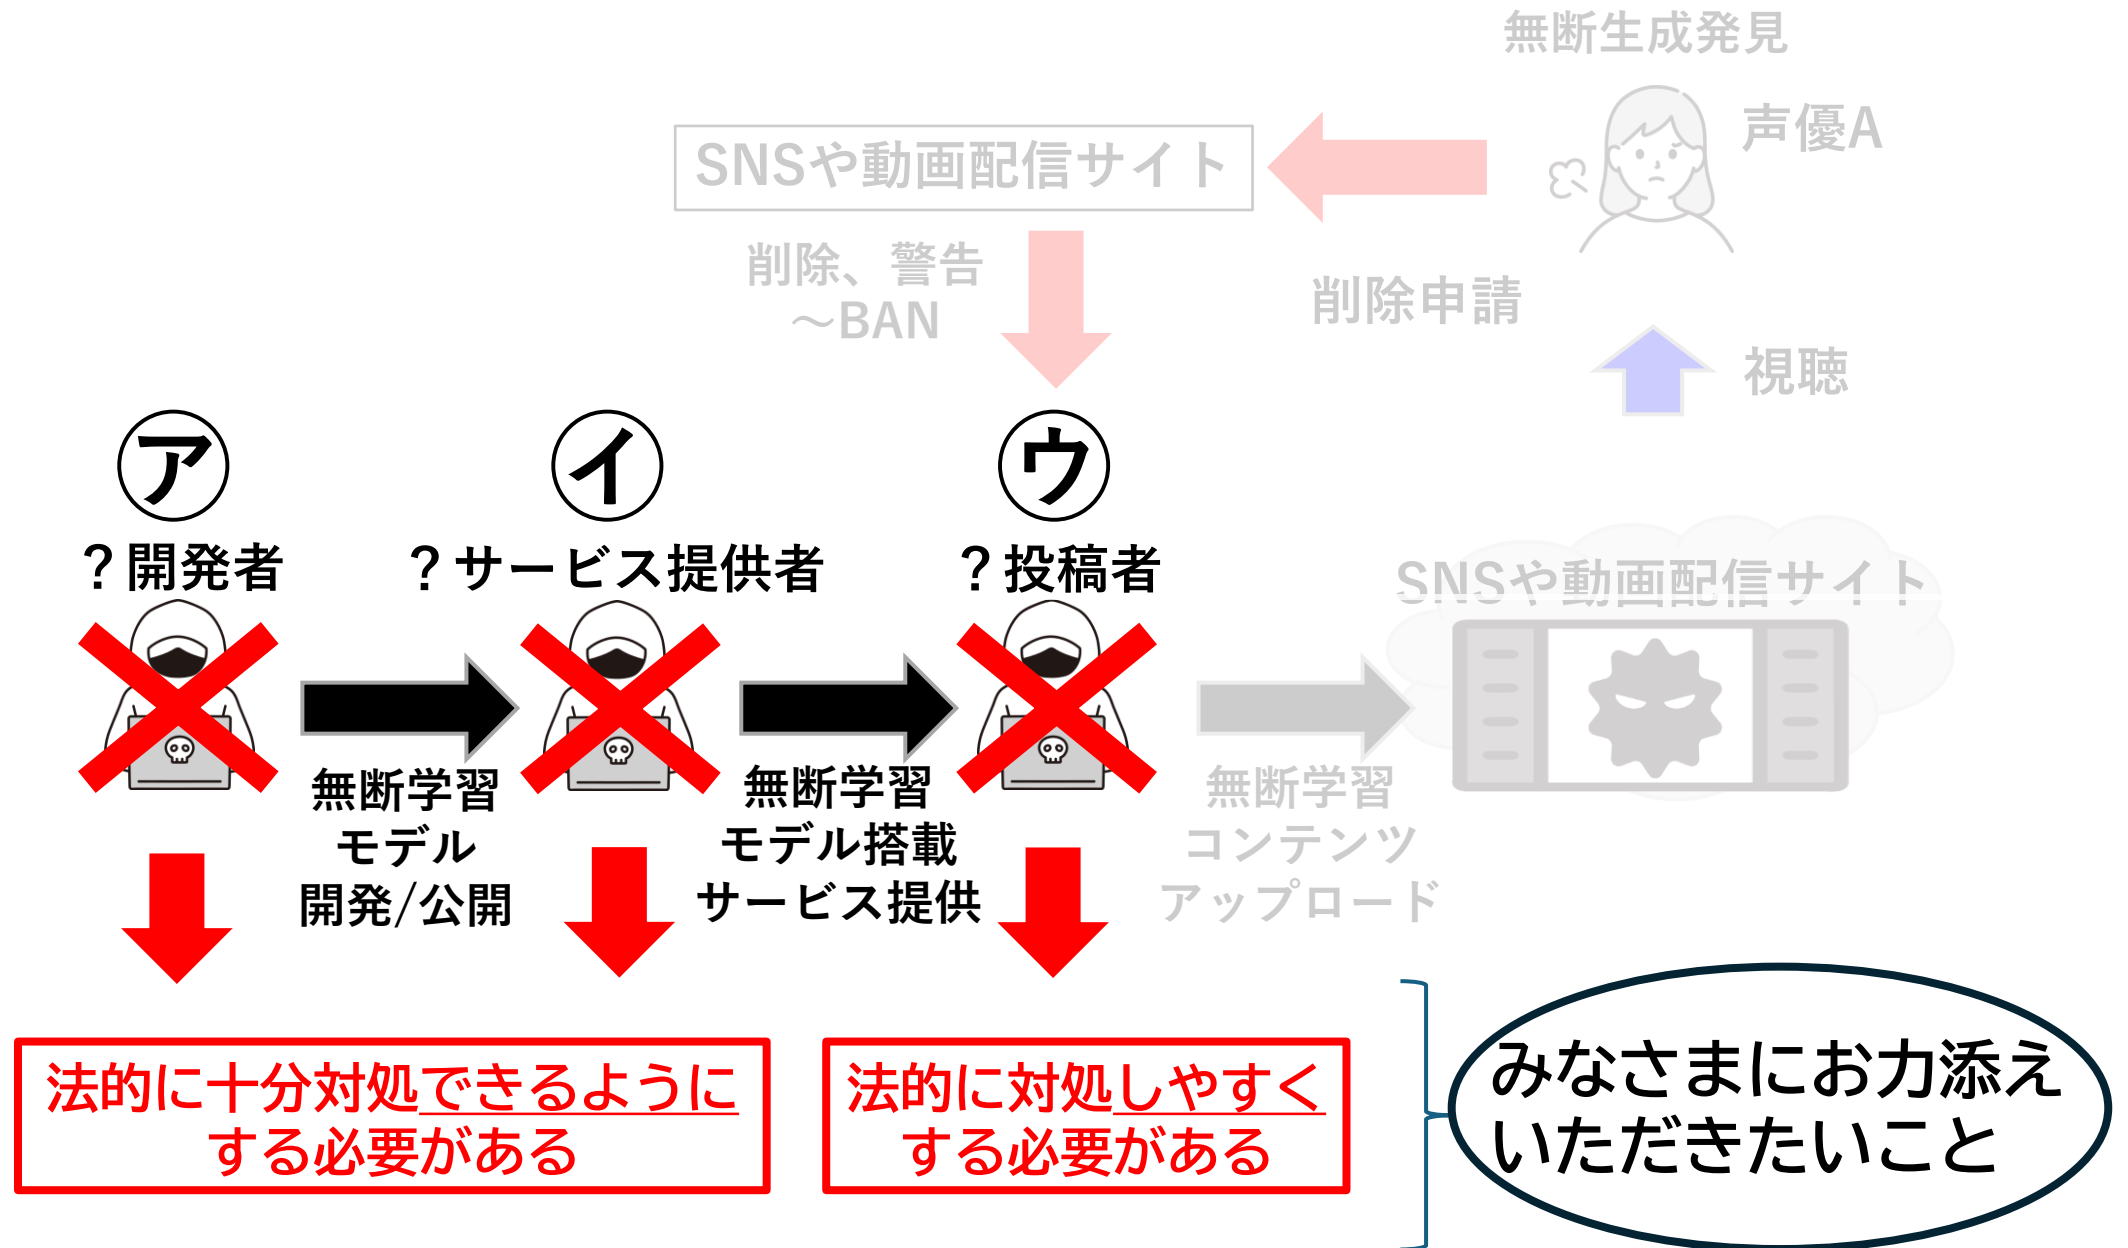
無断生成発見

声優A

SNSや動画配信サイト

削除、警告
～BAN

削除申請

視聴

ア
？開発者

イ
？サービス提供者

ウ
？投稿者

SNSや動画配信サイト

無断学習
モデル
開発/公開

無断学習
モデル搭載
サービス提供

無断学習
コンテンツ
アップロード

法的に十分対処できるように
する必要がある

法的に対処しやすく
する必要がある

みなさまにお力添え
いただきたいこと